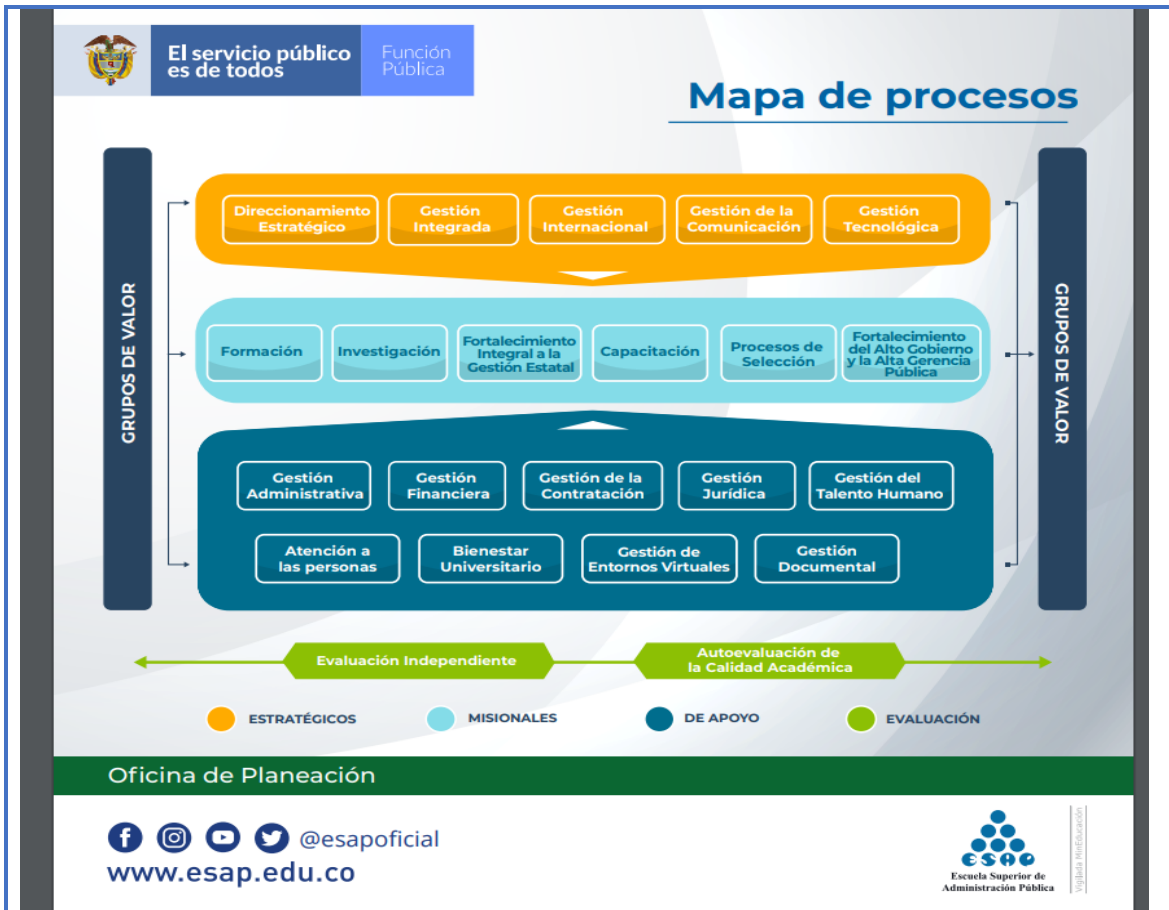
El servicio público es de todos

Función Pública

Mapa de procesos

GRUPOS DE VALOR

Direccionamiento Estratégico

Gestión Integrada

Gestión Internacional

Gestión de la Comunicación

Gestión Tecnológica

Formación

Investigación

Fortalecimiento Integral a la Gestión Estatal

Capacitación

Procesos de Selección

Fortalecimiento del Alto Gobierno y la Alta Gerencia Pública

Gestión Administrativa

Gestión Financiera

Gestión de la Contratación

Gestión Jurídica

Gestión del Talento Humano

Atención a las personas

Bienestar Universitario

Gestión de Entornos Virtuales

Gestión Documental

GRUPOS DE VALOR

Evaluación Independiente

Autoevaluación de la Calidad Académica

ESTRATÉGICOS

MISIONALES

DE APOYO

EVALUACIÓN

Oficina de Planeación

@esapoficial

www.esap.edu.co

ESAP

Escuela Superior de Administración Pública

Vigilada MinEducación